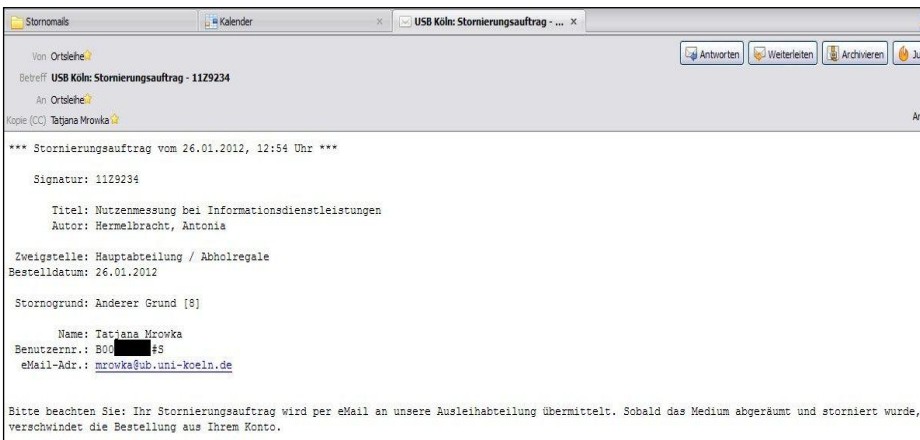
Stornomails | Kalender × | USB Köln: Stornierungsauftrag - ... ×

Von Ortsleihe
Betreff USB Köln: Stornierungsauftrag - 11Z9234
An Ortsleihe
Kopie (CC) Tatjana Mrowka

Antworten | Weiterleiten | Archivieren | Ju

An

*** Stornierungsauftrag vom 26.01.2012, 12:54 Uhr ***

Signatur: 11Z9234

Titel: Nutzenmessung bei Informationsdienstleistungen
Autor: Hermelbracht, Antonia

Zweigstelle: Hauptabteilung / Abholregale
Bestelldatum: 26.01.2012

Stornogrund: Anderer Grund [8]

Name: Tatjana Mrowka
Benutzernr.: B00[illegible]#S
eMail-Adr.: mrowka@ub.uni-koeln.de

Bitte beachten Sie: Ihr Stornierungsauftrag wird per eMail an unsere Ausleihabteilung übermittelt. Sobald das Medium abgeräumt und storniert wurde, verschwindet die Bestellung aus Ihrem Konto.